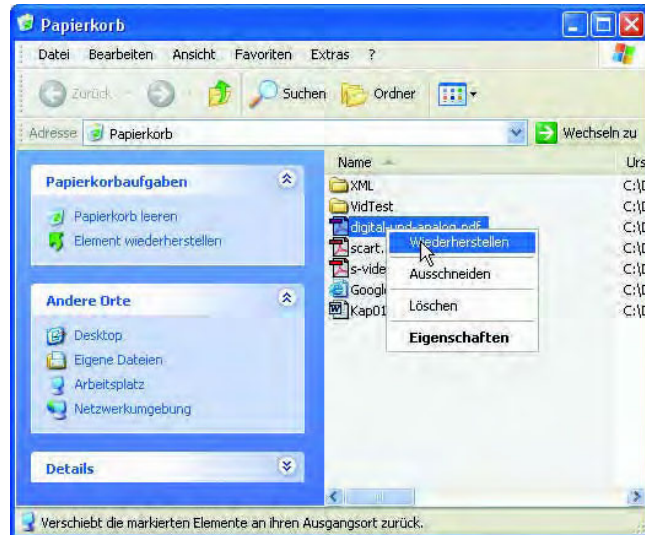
Papierkorb

Datei Bearbeiten Ansicht Favoriten Extras ?

Zurück Suchen Ordner

Adresse Papierkorb Wechseln zu

Papierkorbaufgaben

Papierkorb leeren

Element wiederherstellen

Andere Orte

Desktop

Eigene Dateien

Arbeitsplatz

Netzwerkumgebung

Details

Name

Urs

XML C:\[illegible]

VidTest C:\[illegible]

digital-und-analog.pdf C:\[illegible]

scart. C:\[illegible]

s-vide C:\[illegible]

Googl C:\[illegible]

Kap01 C:\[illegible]

Wiederherstellen

Ausschneiden

Löschen

Eigenschaften

Verschiebt die markierten Elemente an ihren Ausgangsort zurück.